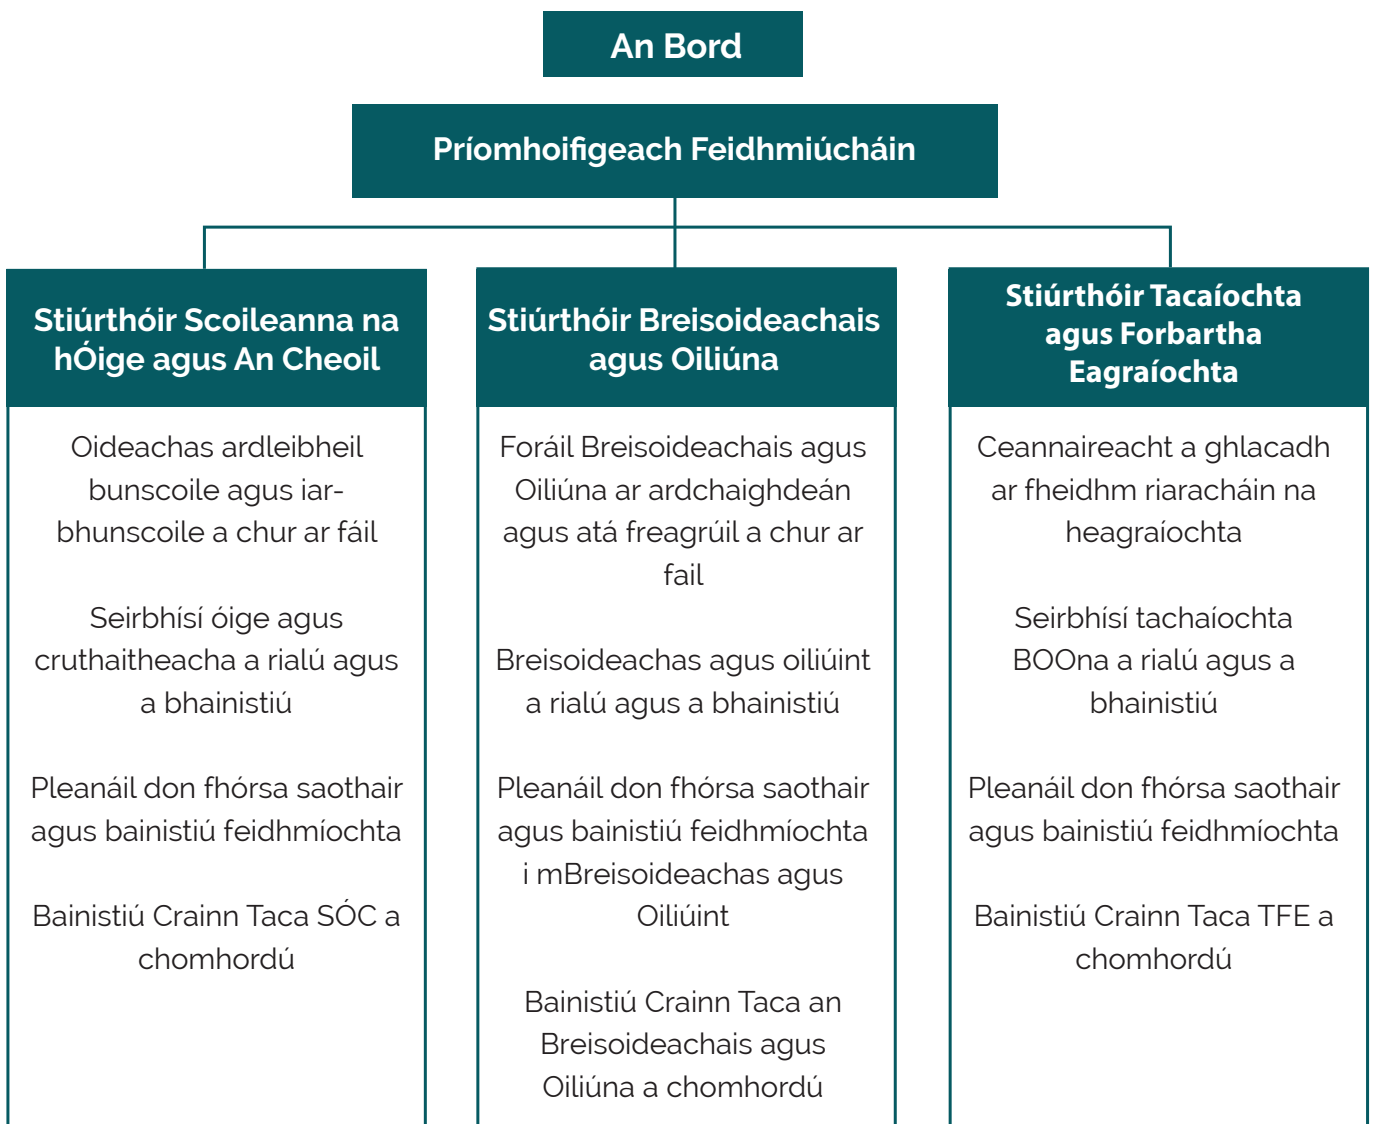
An Bord

Príomhoifigeach Feidhmiúcháin

Stiúrthóir Scoileanna na hÓige agus An Cheoil

Oideachas ardleibheil bunscoile agus iar-bhunscoile a chur ar fáil

Seirbhísí óige agus cruthaitheacha a rialú agus a bhainistiú

Pleanáil don fhórsa saothair agus bainistiú feidhmíochta

Bainistiú Crainn Taca SÓC a chomhordú

Stiúrthóir Breisoideachais agus Oiliúna

Foráil Breisoideachais agus Oiliúna ar ardchaighdeán agus atá freagrúil a chur ar fail

Breisoideachas agus oiliúint a rialú agus a bhainistiú

Pleanáil don fhórsa saothair agus bainistiú feidhmíochta i mBreisoideachas agus Oiliúint

Bainistiú Crainn Taca an Breisoideachais agus Oiliúna a chomhordú

Stiúrthóir Tacaíochta agus Forbartha Eagraíochta

Ceannaireacht a ghlacadh ar fheidhm riaracháin na heagraíochta

Seirbhísí tachaíochta BOOna a rialú agus a bhainistiú

Pleanáil don fhórsa saothair agus bainistiú feidhmíochta

Bainistiú Crainn Taca TFE a chomhordú